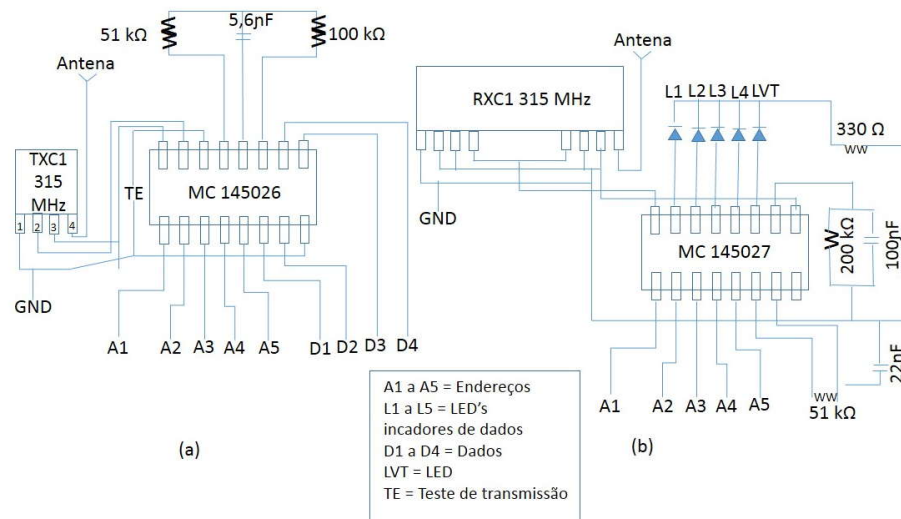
51 kΩ
5,6ηF
100 kΩ
Antena
TXC1 315 MHz
1 2 3 4
TE
MC 145026
GND
A1 A2 A3 A4 A5 D1 D2 D3 D4
(a)

Antena
RXC1 315 MHz
L1 L2 L3 L4 LVT
330 Ω
GND
MC 145027
200 kΩ
100ηF
22ηF
A1 A2 A3 A4 A5
51 kΩ
(b)

A1 a A5 = Endereços
L1 a L5 = LED's incadores de dados
D1 a D4 = Dados
LVT = LED
TE = Teste de transmissão